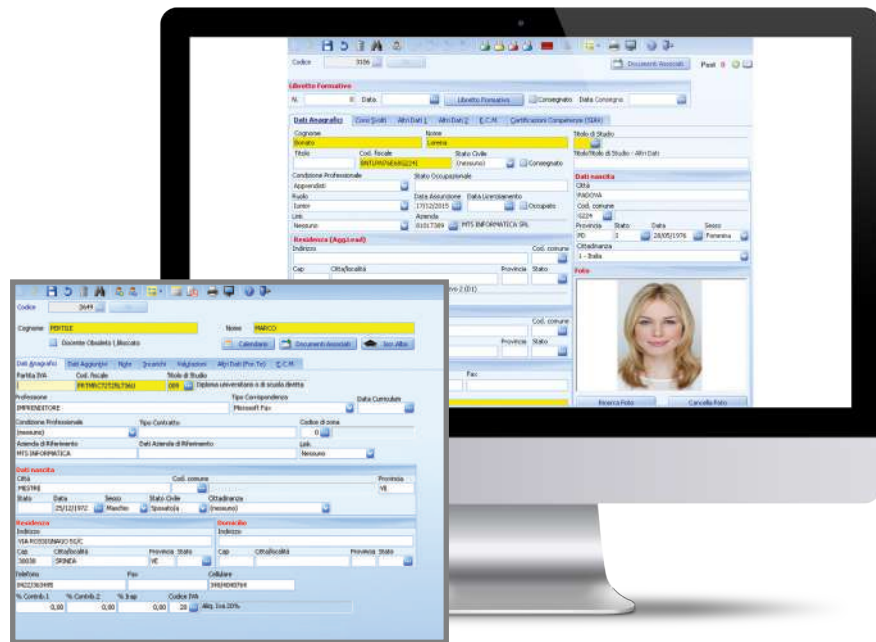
Codice 3106

Documenti Associati

Pagi 0

Libretto Formativo

N. Data Libretto Formativo Consegnato Data Consegna

Dati Anagrafici Corsi Scelti Altri Dati 1 Altri Dati 2 E.C.M. Certificazioni Competenze (SIAR)

Cognome Bonato
Nome Lorena
Titolo di Studio
Titolo
Cod. fiscale BNTLRN76E48G224I
Stato Civile (nessuno)
Coniugato
Titolo/Titolo di Studio / Altri Dati
Condizione Professionale Apprendisti
Stato Occupazionale
Dati nascita
Città PADOVA
Ruolo Junior
Data Assunzione 17/12/2015
Data Licenziamento
Occupato
Cod. comune G224
Livel. Nessuno
Azienda 01017389 MTS INFORMATICA SRL
Provincia PD
Stato 1
Data 28/05/1976
Sesso Femmina
Residenza (Agg.Load)
Cittadinanza 1 - Italia
Indirizzo
Cod. comune
Foto
Cap Città/località Provincia Stato
Cod. comune
Provincia Stato
Fax
Ricerca Foto
Cancella Foto

Codice 3649

Cognome PERTILE
Nome MARCO
Docente Obsoleto Bloccato
Calendario
Documenti Associati
Ion Albo

Dati Anagrafici Dati Aggiuntivi Note Incarichi Valutazioni Altri Dati (Per Tel) E.C.M.

Partita IVA
Cod. fiscale PRTMRC72T25L736U
Titolo di Studio 009 Diploma universitario o di scuola diretta
Professione IMPRENDITORE
Tipo Corrispondenza Microsoft Fax
Data Curriculum
Condizione Professionale (nessuno)
Tipo Contratto
Codice di zona 0
Azienda di Riferimento MTS INFORMATICA
Dati Azienda di Riferimento
Liv. Nessuno

Dati nascita
Città MESTRE
Cod. comune
Provincia VE
Stato
Data 25/12/1972
Sesso Maschio
Stato Civile Sposato/a
Cittadinanza (nessuno)

Residenza
Indirizzo VIA ROSSIGNAGO 50/C
Cap 30030
Città/località SPINEA
Provincia VE
Stato
Domicilio
Indirizzo
Cap Città/località Provincia Stato

Telefono 0422363495
Fax
Cellulare 3460490794
% Contrib.1 0,00
% Contrib.2 0,00
% Irap 0,00
Codice IVA 20
Aliq. Iva 20%